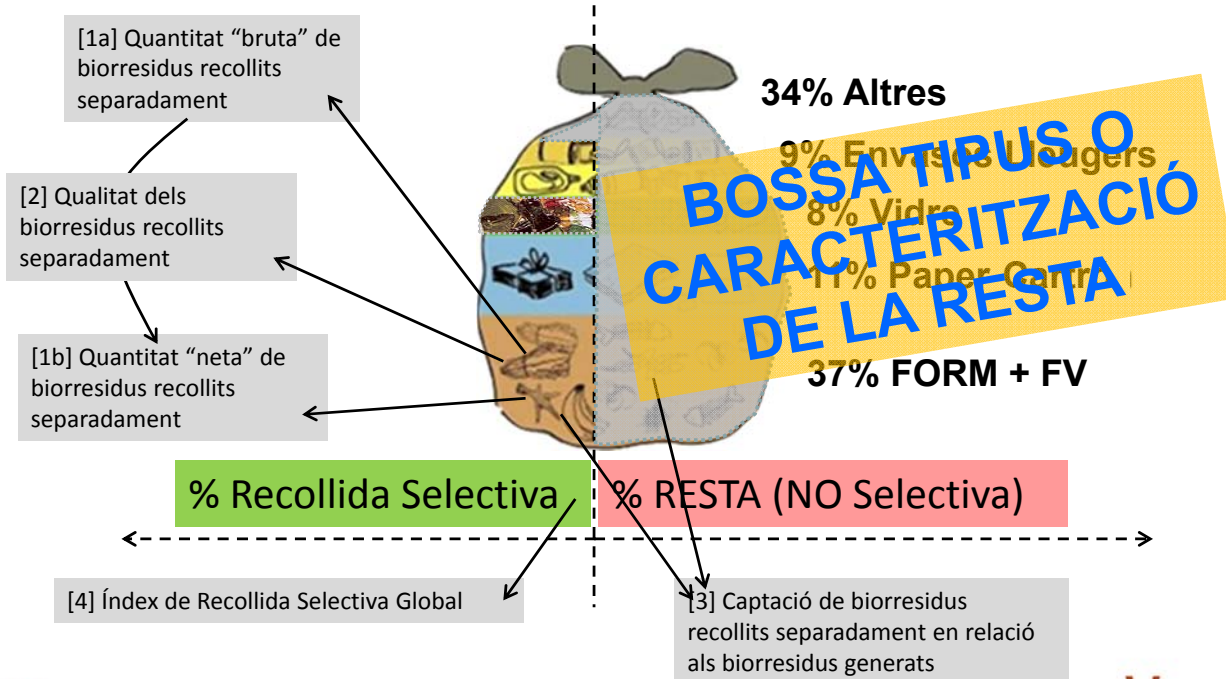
[1a] Quantitat "bruta" de biorresidus recollits separadament

[2] Qualitat dels biorresidus recollits separadament

[1b] Quantitat "neta" de biorresidus recollits separadament

34% Altres

9% Envasos Lleugers

8% Vidre

11% Paper Cartró

37% FORM + FV

BOSSA TIPUS O CARACTERITZACIÓ DE LA RESTA

% Recollida Selectiva

% RESTA (NO Selectiva)

[4] Índex de Recollida Selectiva Global

[3] Captació de biorresidus recollits separadament en relació als biorresidus generats